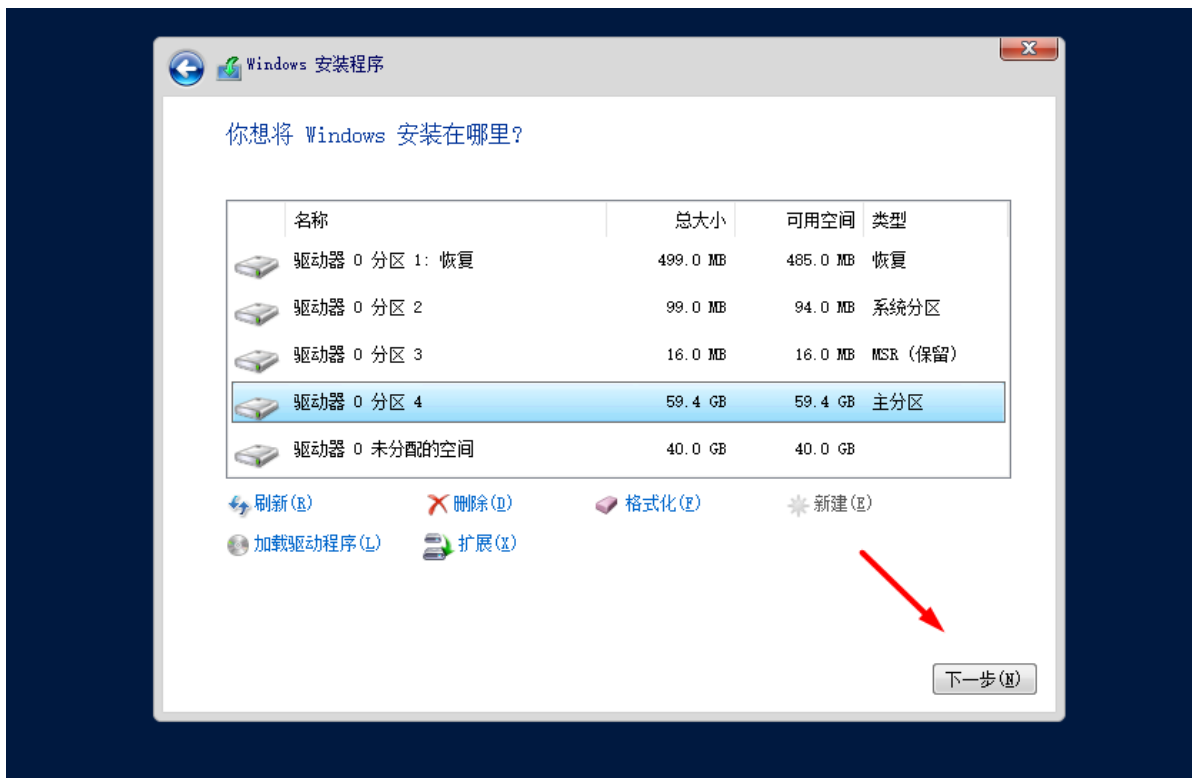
Windows 安装程序

你想将 Windows 安装在哪里?

| 名称 | 总大小 | 可用空间 | 类型 |
|---|---|---|---|
| 驱动器 0 分区 1: 恢复 | 499.0 MB | 485.0 MB | 恢复 |
| 驱动器 0 分区 2 | 99.0 MB | 94.0 MB | 系统分区 |
| 驱动器 0 分区 3 | 16.0 MB | 16.0 MB | MSR (保留) |
| 驱动器 0 分区 4 | 59.4 GB | 59.4 GB | 主分区 |
| 驱动器 0 未分配的空间 | 40.0 GB | 40.0 GB | |

刷新(R) 删除(D) 格式化(F) 新建(E)
加载驱动程序(L) 扩展(X)

下一步(N)